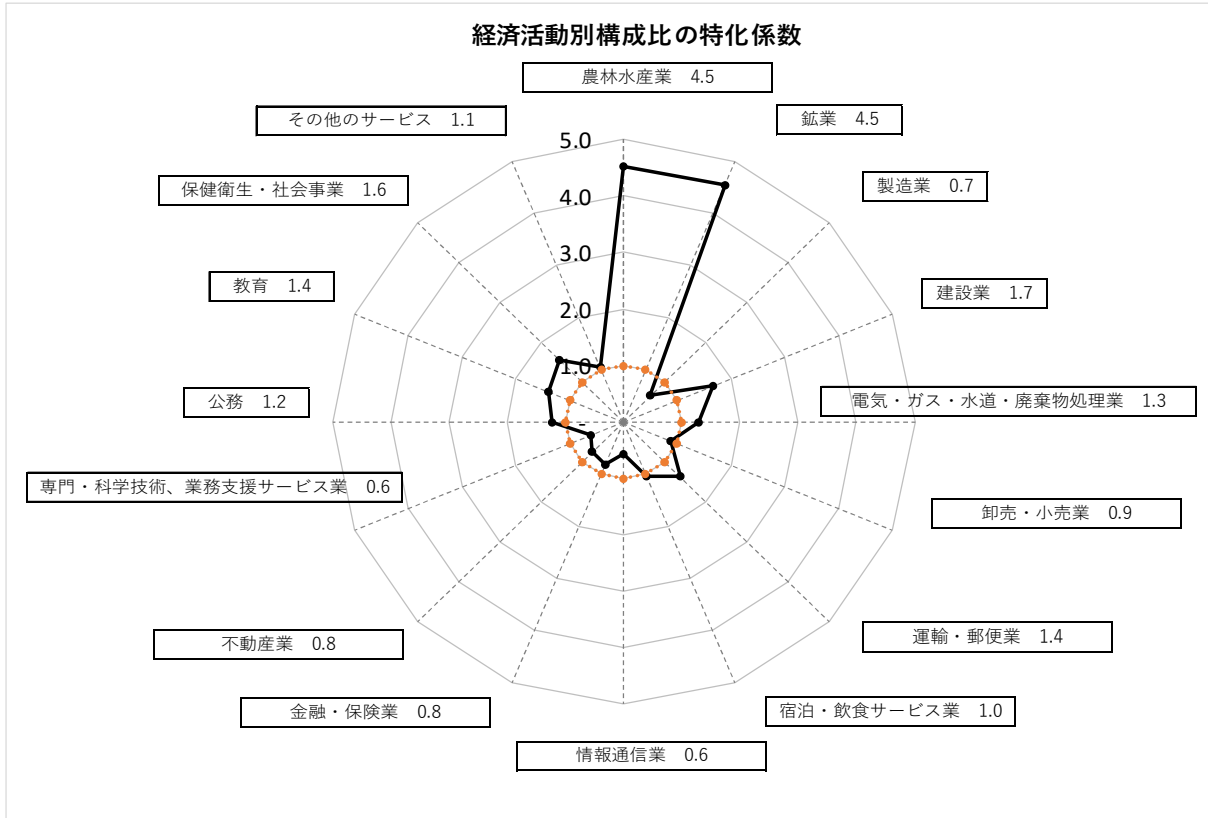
経済活動別構成比の特化係数

農林水産業　4.5

鉱業　4.5

製造業　0.7

建設業　1.7

電気・ガス・水道・廃棄物処理業　1.3

卸売・小売業　0.9

運輸・郵便業　1.4

宿泊・飲食サービス業　1.0

情報通信業　0.6

金融・保険業　0.8

不動産業　0.8

専門・科学技術、業務支援サービス業　0.6

公務　1.2

教育　1.4

保健衛生・社会事業　1.6

その他のサービス　1.1

5.0
4.0
3.0
2.0
1.0
-